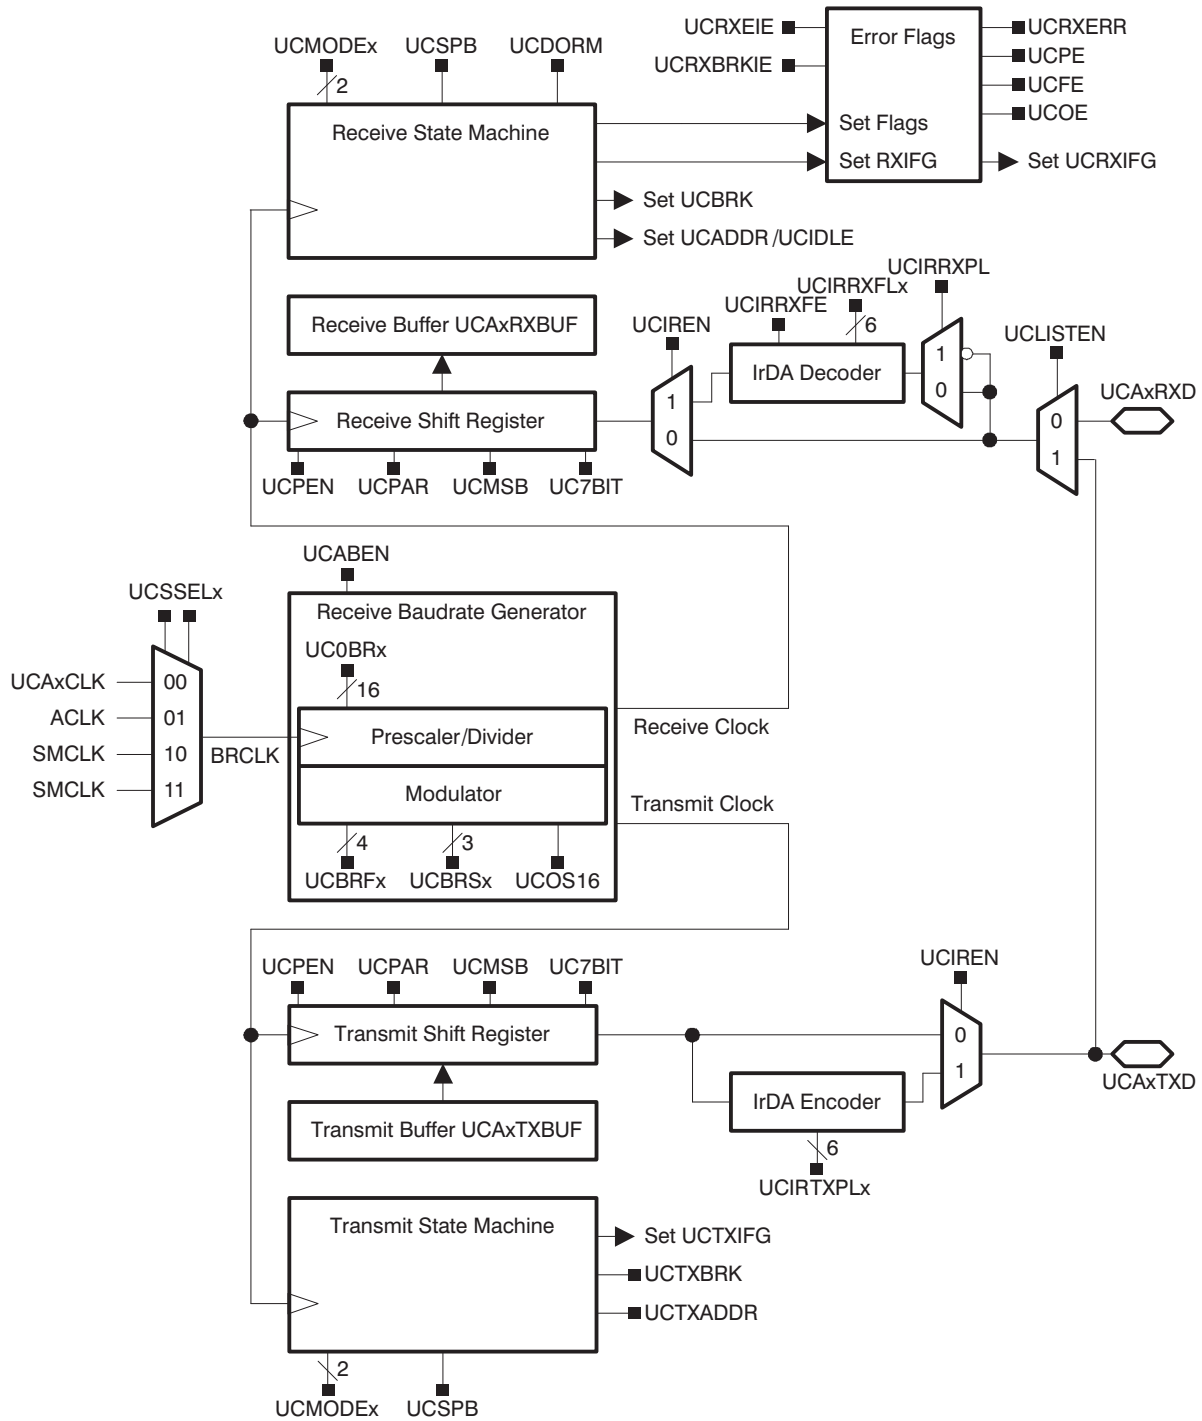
UCMODEx UCSPB UCDORM
2
Receive State Machine
UCRXEIE
UCRXBRKIE
Error Flags
Set Flags
Set RXIFG
UCRXERR
UCPE
UCFE
UCOE
Set UCRXIFG
Set UCBRK
Set UCADDR /UCIDLE
UCIRRXPL
UCIRRXFLx
UCIRRXFE
6
Receive Buffer UCAxRXBUF
UCIREN
IrDA Decoder
1
0
UCLISTEN
UCAxRXD
Receive Shift Register
1
0
0
1
UCPEN UCPAR UCMSB UC7BIT
UCABEN
UCSSELx
Receive Baudrate Generator
UC0BRx
16
UCAxCLK 00
ACLK 01
SMCLK 10
SMCLK 11
BRCLK
Prescaler/Divider
Modulator
Receive Clock
Transmit Clock
4 3
UCBRFx UCBRSx UCOS16
UCPEN UCPAR UCMSB UC7BIT
UCIREN
Transmit Shift Register
0
1
UCAxTXD
IrDA Encoder
Transmit Buffer UCAxTXBUF
6
UCIRTXPLx
Transmit State Machine
Set UCTXIFG
UCTXBRK
UCTXADDR
2
UCMODEx UCSPB